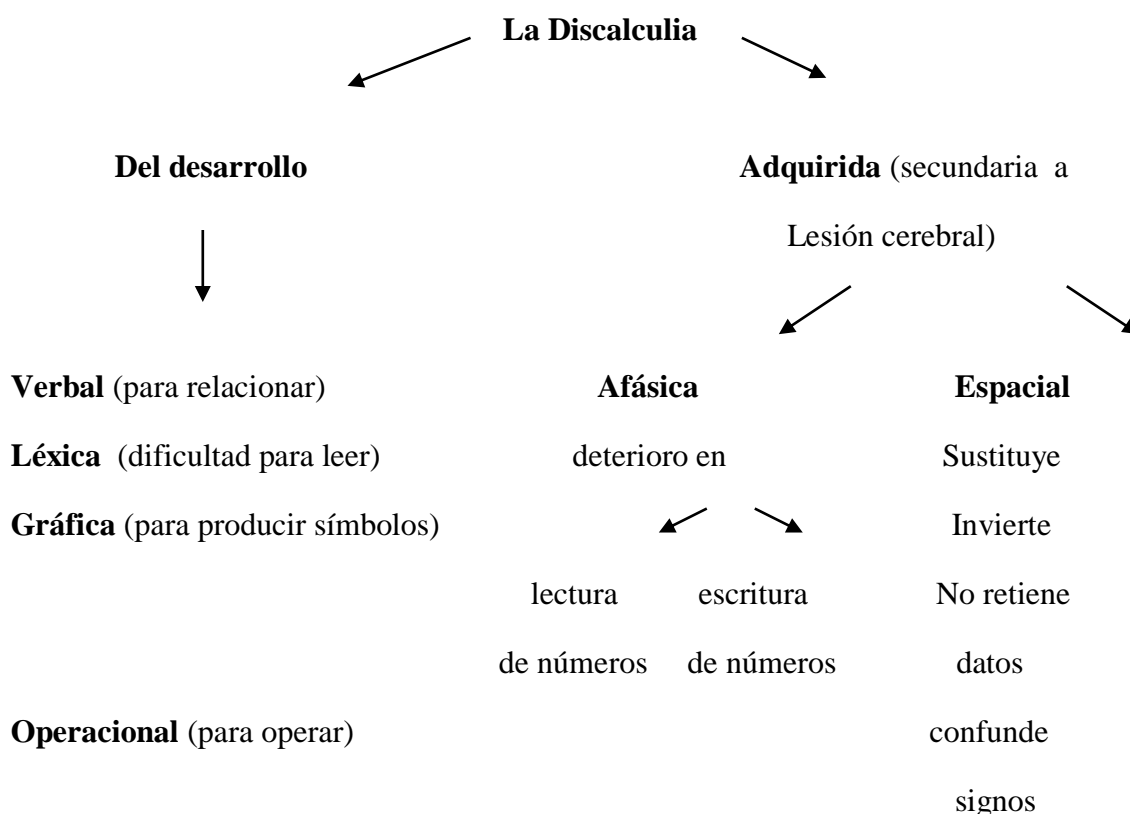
La Discalculia

Del desarrollo

Adquirida (secundaria a Lesión cerebral)

Verbal (para relacionar)

Léxica (dificultad para leer)

Gráfica (para producir símbolos)

Operacional (para operar)

Afásica

deterioro en

lectura de números

escritura de números

Espacial

Sustituye

Invierte

No retiene datos

confunde signos